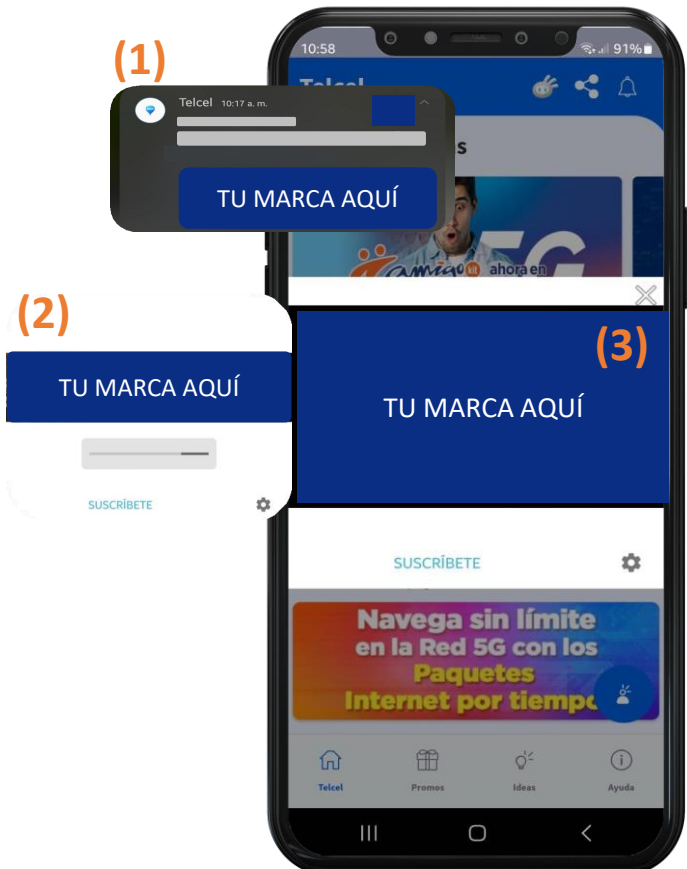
(1)

Telcel 10:17 a. m.

TU MARCA AQUÍ

10:58

91%

Telcel

s

amigo kit ahora en 5G

(2)

TU MARCA AQUÍ

SUSCRÍBETE

(3)

TU MARCA AQUÍ

SUSCRÍBETE

Navega sin límite en la Red 5G con los Paquetes Internet por tiempo

Telcel

Promos

Ideas

Ayuda